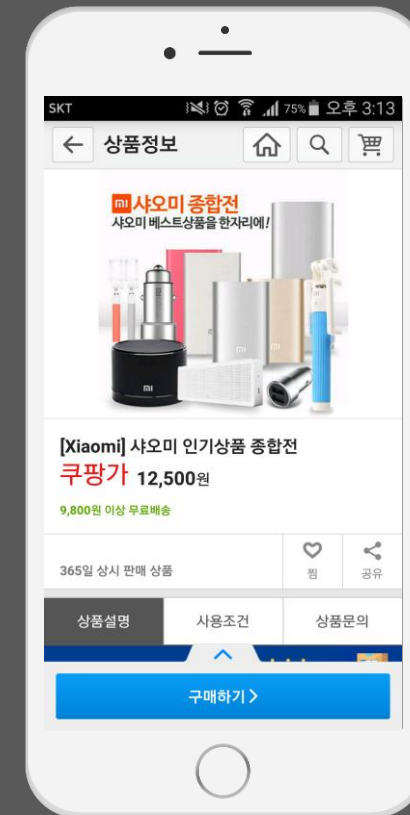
SKT 75% 오후 3:13

← 상품정보

mi 샤오미 종합전
샤오미 베스트상품을 한자리에!

[Xiaomi] 샤오미 인기상품 종합전
쿠팡가 12,500원
9,800원 이상 무료배송

365일 상시 판매 상품
찜
공유

상품설명
사용조건
상품문의

구매하기 >